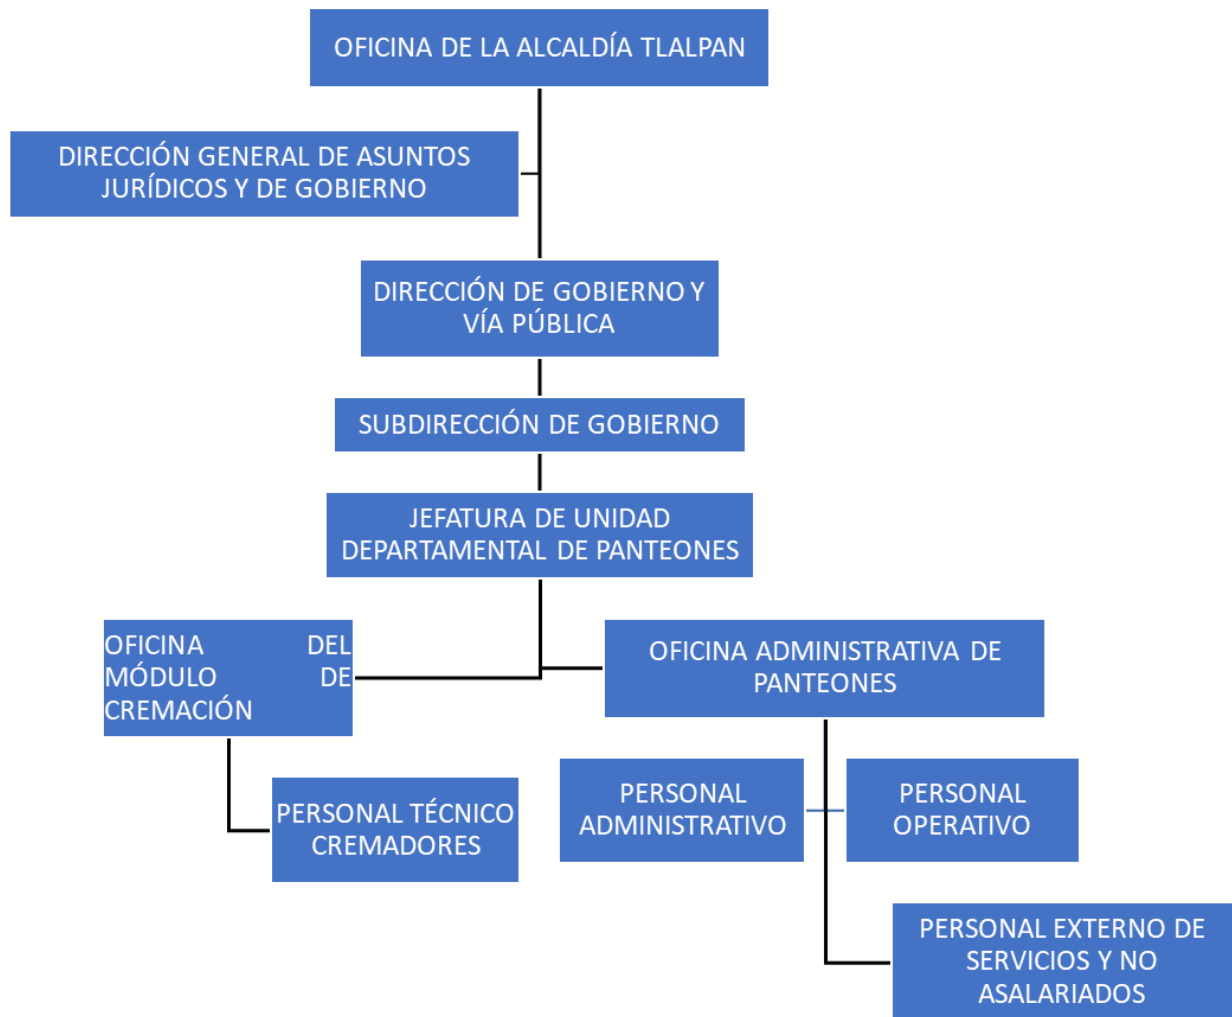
OFICINA DE LA ALCALDÍA TLALPAN

DIRECCIÓN GENERAL DE ASUNTOS JURÍDICOS Y DE GOBIERNO

DIRECCIÓN DE GOBIERNO Y VÍA PÚBLICA

SUBDIRECCIÓN DE GOBIERNO

JEFATURA DE UNIDAD DEPARTAMENTAL DE PANTEONES

OFICINA DEL MÓDULO DE CREMACIÓN

OFICINA ADMINISTRATIVA DE PANTEONES

PERSONAL TÉCNICO CREMADORES

PERSONAL ADMINISTRATIVO

PERSONAL OPERATIVO

PERSONAL EXTERNO DE SERVICIOS Y NO ASALARIADOS